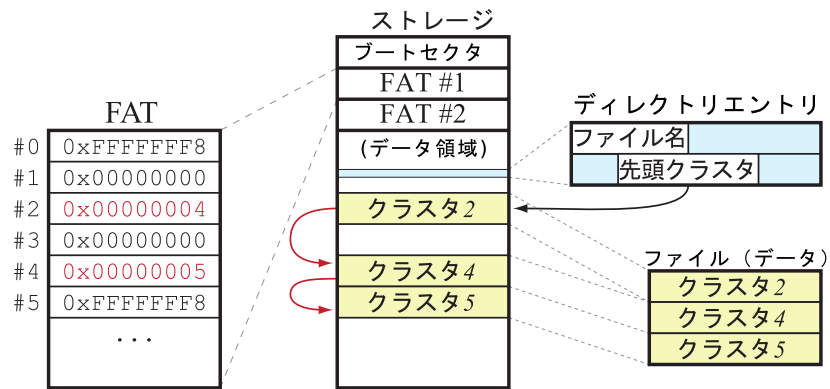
FAT

| | |
|---|---|
| #0 | 0xFFFFFFF8 |
| #1 | 0x00000000 |
| #2 | 0x00000004 |
| #3 | 0x00000000 |
| #4 | 0x00000005 |
| #5 | 0xFFFFFFF8 |
| | ... |

ストレージ

ブートセクタ
FAT #1
FAT #2
(データ領域)
クラスタ2
クラスタ4
クラスタ5

ディレクトリエントリ

ファイル名
先頭クラスタ

ファイル（データ）

クラスタ2
クラスタ4
クラスタ5